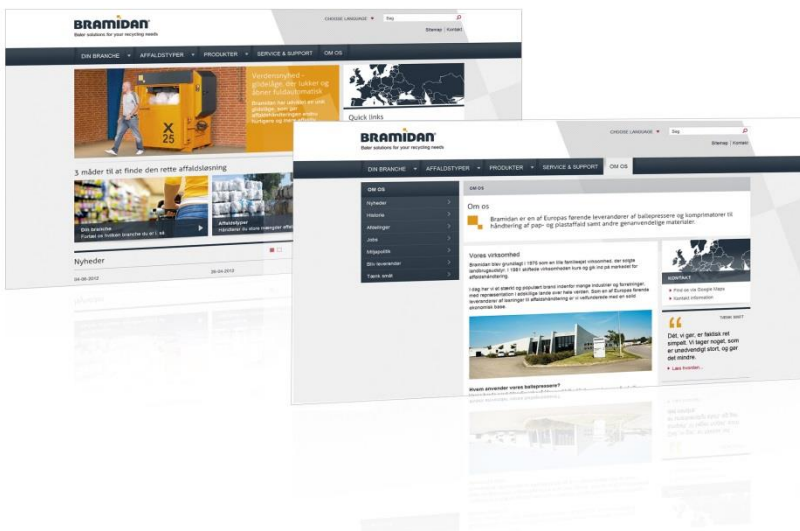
BRAMIDAN
Baler solutions for your recycling needs

CHOOSE LANGUAGE
Søg
Sitemap | Kontakt

DIN BRANCHE
AFFALDSTYPER
PRODUKTER
SERVICE & SUPPORT
OM OS

Verdensnyhed - glideläge, der lukker og åbner fuldautomatisk
Bramidan har udviklet en unik glidelåge, som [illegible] affaldshåndteringen endnu hurtigere og mere effektiv

Quick links

3 måder til at finde den rette affaldsløsning

Din branche
Fortæl os hvilken branche du er i, så

Affaldstyper
Håndterer du store mængder affald

Nyheder
04-06-2012
26-04-2012

BRAMIDAN
Baler solutions for your recycling needs

CHOOSE LANGUAGE
Søg
Sitemap | Kontakt

DIN BRANCHE
AFFALDSTYPER
PRODUKTER
SERVICE & SUPPORT
OM OS

OM OS
Nyheder
Historie
Afdelinger
Jobs
Miljøpolitik
Bliv leverandør
Tænk smart

OM OS

Om os
Bramidan er en af Europas førende leverandører af ballepressere og komprimatorer til håndtering af pap- og plastaffald samt andre genanvendelige materialer.

Vores virksomhed
Bramidan blev grundlagt i 1976 som en lille familieejet virksomhed, der solgte landbrugsudstyr. I 1981 skiftede virksomheden kurs og gik ind på markedet for affaldshåndtering.

I dag har vi et stærkt og pålideligt brand indenfor mange industrier og forretninger, med repræsentation i adskillige lande over hele verden. Som en af Europas førende leverandører af løsninger til affaldshåndtering er vi velfunderede med en solid økonomisk base.

Hvem anvender vores ballepressere?

KONTAKT
Find os via Google Maps
Kontakt information

TÆNK SMART
"Det, vi gør, er faktisk ret simpelt. Vi tager noget, som er unødvendigt stort, og gør det mindre.
Læs historien...